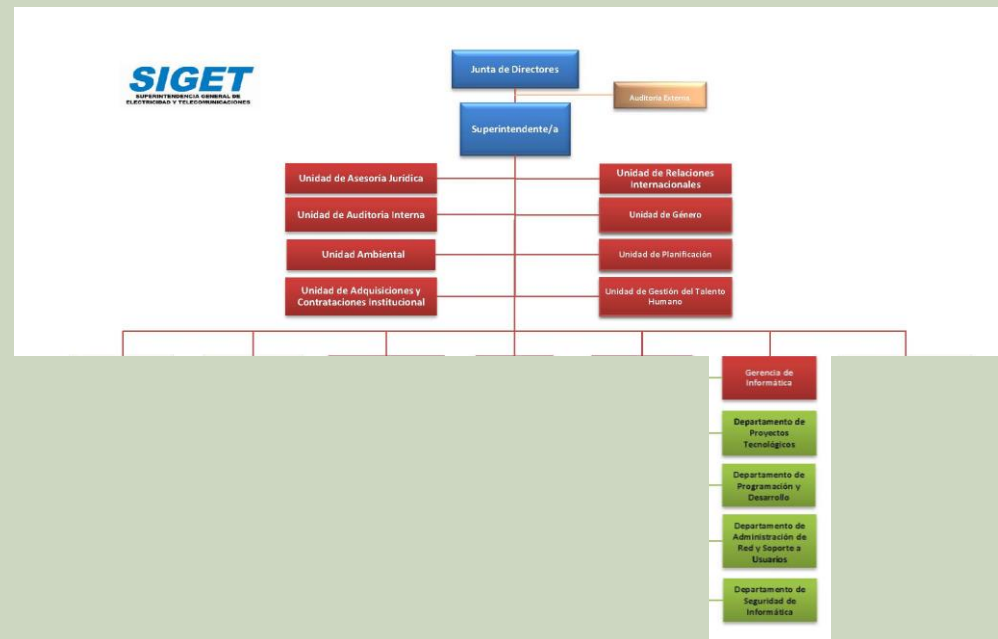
SIGET
SUPERINTENDENCIA GENERAL DE ELECTRICIDAD Y TELECOMUNICACIONES

Junta de Directores

Auditoria Externa

Superintendente/a

Unidad de Asesoría Jurídica

Unidad de Relaciones Internacionales

Unidad de Auditoria Interna

Unidad de Género

Unidad Ambiental

Unidad de Planificación

Unidad de Adquisiciones y Contrataciones Institucional

Unidad de Gestión del Talento Humano

Gerencia de Informática

Departamento de Proyectos Tecnológicos

Departamento de Programación y Desarrollo

Departamento de Administración de Red y Soporte a Usuarios

Departamento de Seguridad de Informática